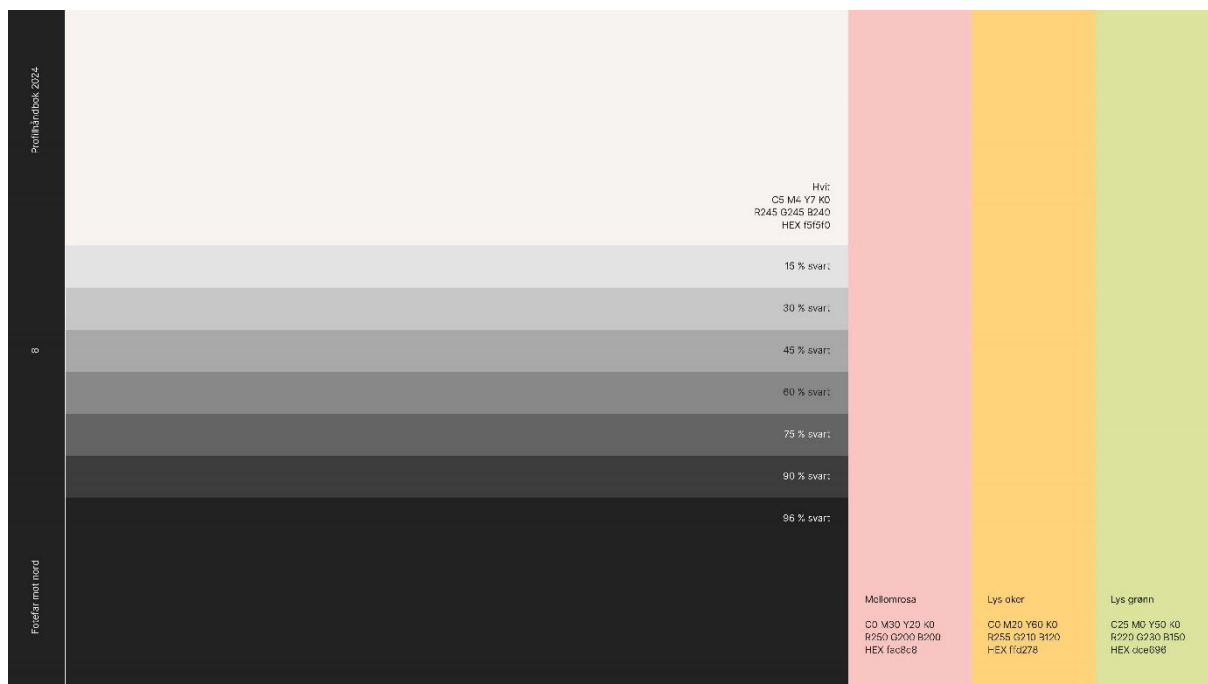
Profilhåndbok 2024

8

Fotefar mot nord

Hvit
C5 M4 Y7 K0
R245 G245 B240
HEX f5f5f0

15 % svart

30 % svart

45 % svart

60 % svart

75 % svart

90 % svart

96 % svart

Mellomrosa

C0 M30 Y20 K0
R250 G200 B200
HEX fac8c8

Lys oker

C0 M20 Y60 K0
R255 G210 B120
HEX ffd278

Lys grønn

C25 M0 Y50 K0
R220 G230 B150
HEX dce696